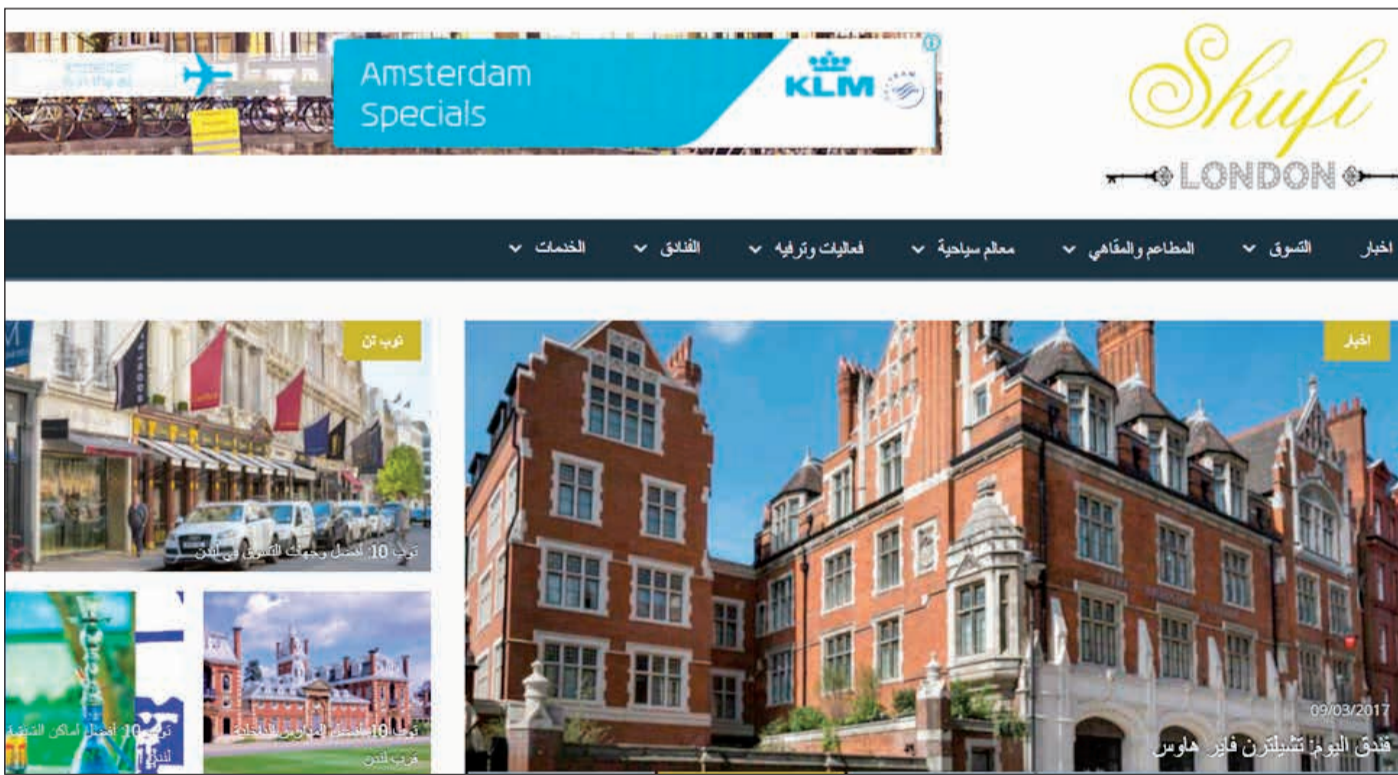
Amsterdam Specials

KLM

Shufi
LONDON

اخبار
التسوق
المطاعم والمقاهي
معالم سياحية
فعاليات وترفيه
الفنادق
الخدمات

اخبار

09/03/2017
فندق اليوم: تشيلترن فاير هاوس

توب تن

توب 10 أفضل وجهات التسوق في لندن

توب 10 أفضل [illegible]
قرب لندن

توب 10 أفضل أماكن الشيشة
لندن